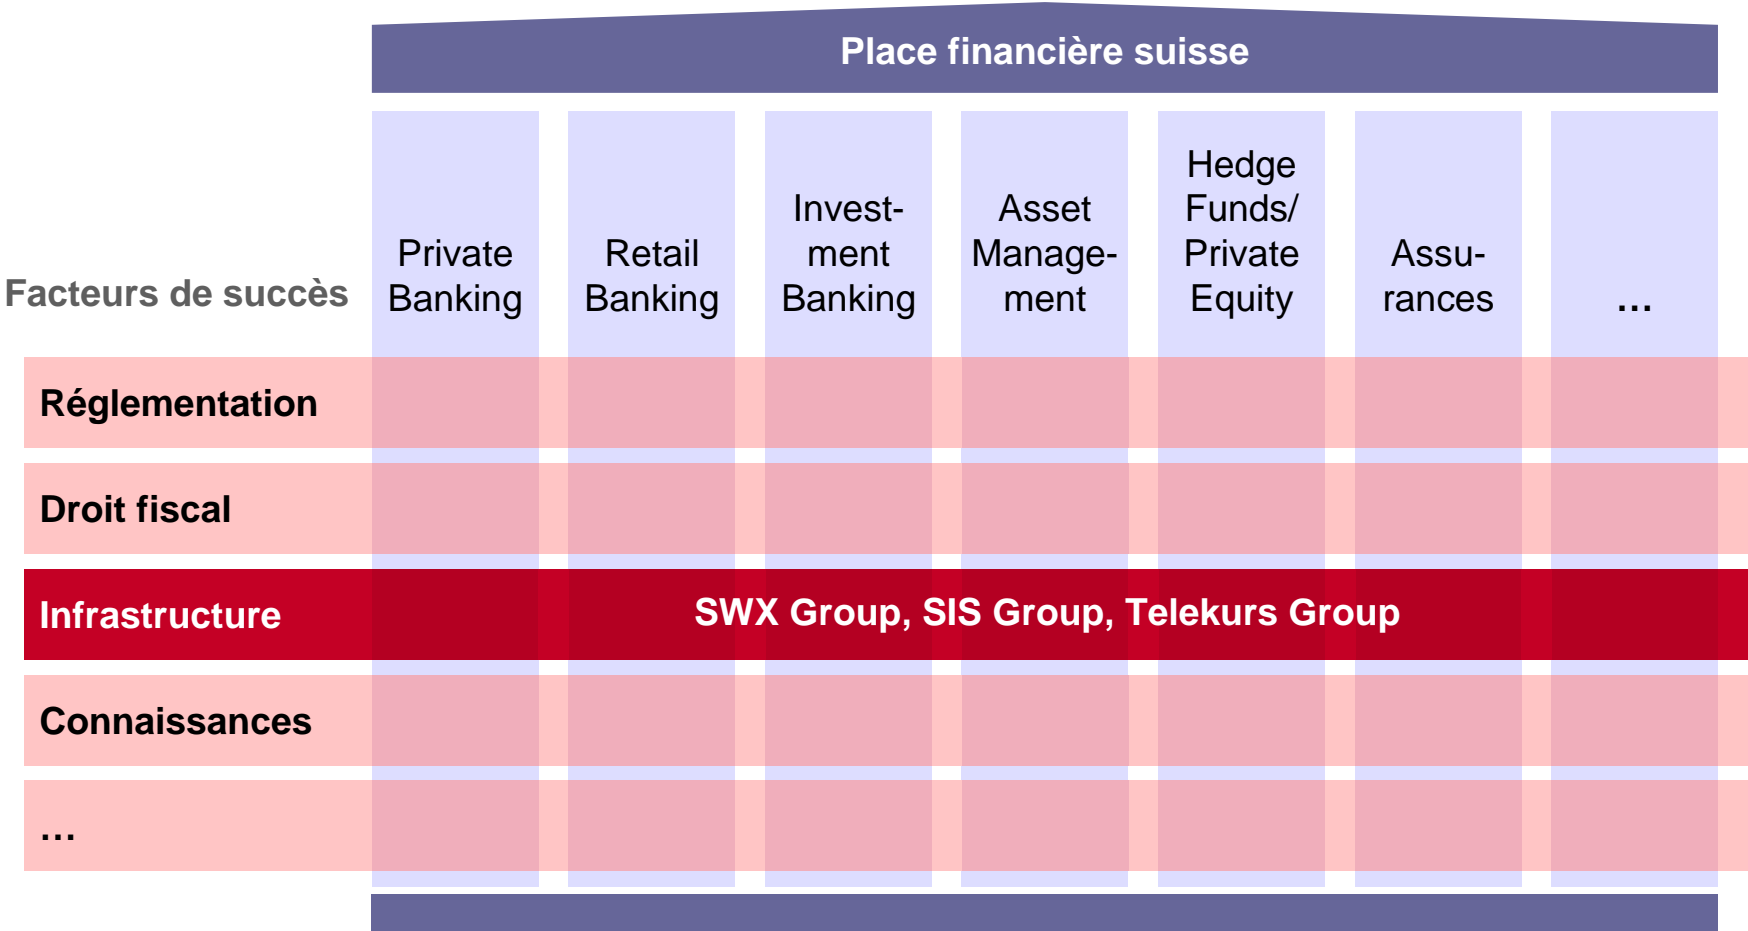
Place financière suisse

Facteurs de succès

| Private Banking | Retail Banking | Investment Banking | Asset Management | Hedge Funds/ Private Equity | Assurances | … |
|---|---|---|---|---|---|---|

Réglementation

Droit fiscal

Infrastructure SWX Group, SIS Group, Telekurs Group

Connaissances

…